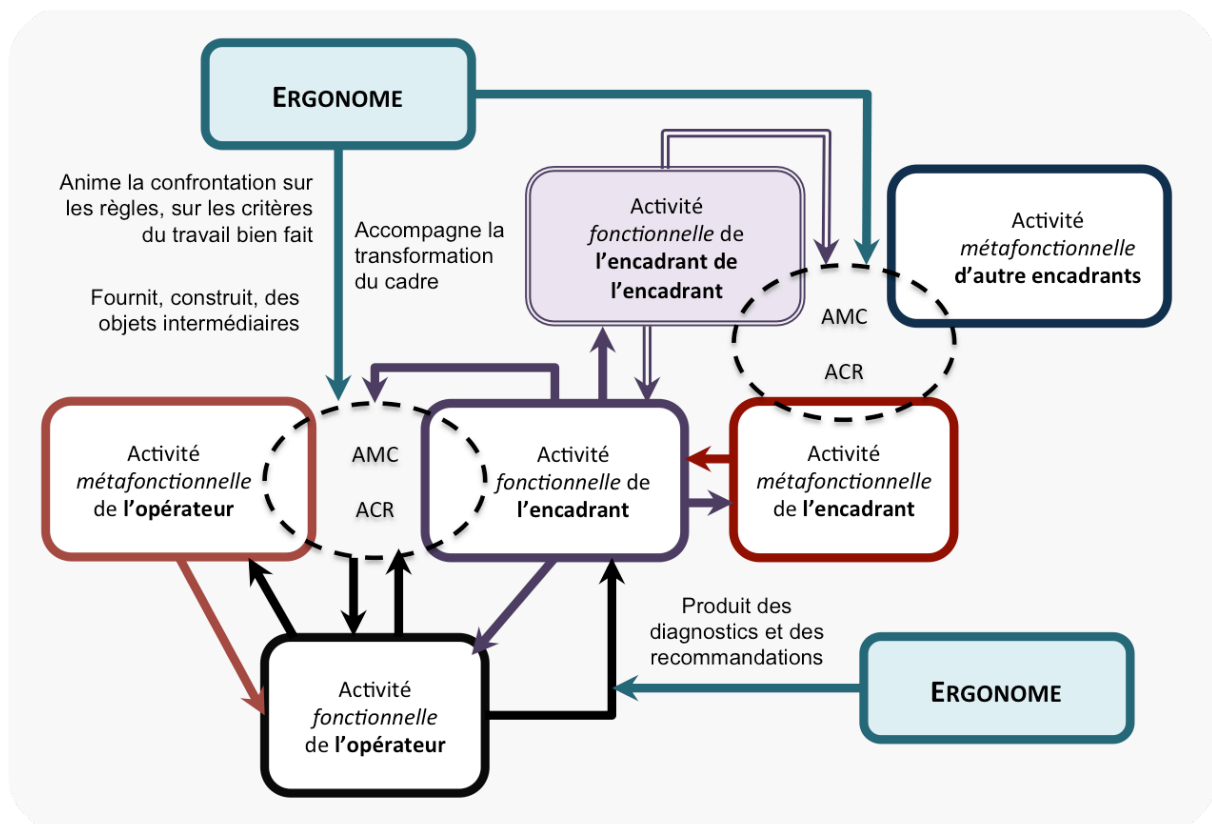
ERGONOME

Anime la confrontation sur les règles, sur les critères du travail bien fait

Fournit, construit, des objets intermédiaires

Accompagne la transformation du cadre

Activité *fonctionnelle* de **l'encadrant de l'encadrant**

Activité *métafonctionnelle* **d'autre encadrants**

AMC

ACR

Activité *métafonctionnelle* de **l'opérateur**

AMC

ACR

Activité *fonctionnelle* de **l'encadrant**

Activité *métafonctionnelle* de **l'encadrant**

Produit des diagnostics et des recommandations

Activité *fonctionnelle* de **l'opérateur**

ERGONOME